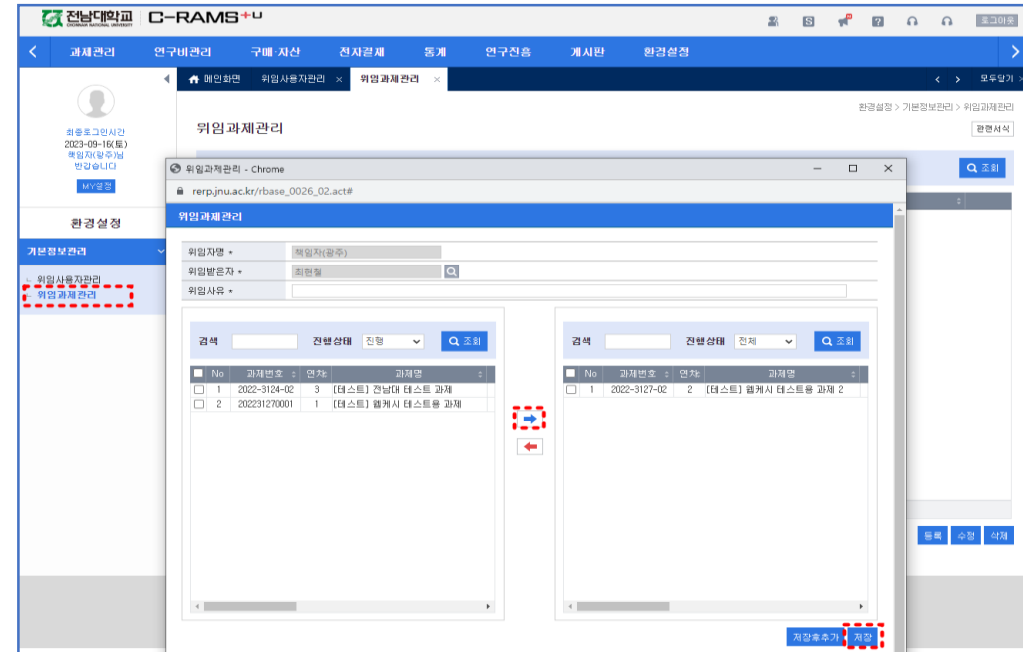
전남대학교 CHONNAM NATIONAL UNIVERSITY C-RAMS+U

로그아웃

과제관리 연구비관리 구매·자산 전자결재 통계 연구진흥 게시판 환경설정

최종로그인시간
2023-09-16(토)
책임자(광주)님
반갑습니다

MY설정

환경설정

기본정보관리

위임사용자관리
위임과제관리

메인화면 위임사용자관리 × 위임과제관리 ×

모두닫기

환경설정 > 기본정보관리 > 위임과제관리

위임과제관리

관련서식

조회

위임과제관리 - Chrome

rerp.jnu.ac.kr/rbase_0026_02.act#

위임과제관리

위임자명 * 책임자(광주)
위임받은자 * 최현철
위임사유 *

검색 진행상태 진행 조회

| No | 과제번호 | 연차 | 과제명 |
|---|---|---|---|
| 1 | 2022-3124-02 | 3 | [테스트] 전남대 테스트 과제 |
| 2 | 202231270001 | 1 | [테스트] 웹케시 테스트용 과제 |

검색 진행상태 전체 조회

| No | 과제번호 | 연차 | 과제명 |
|---|---|---|---|
| 1 | 2022-3127-02 | 2 | [테스트] 웹케시 테스트용 과제 2 |

등록 수정 삭제

저장후추가 저장